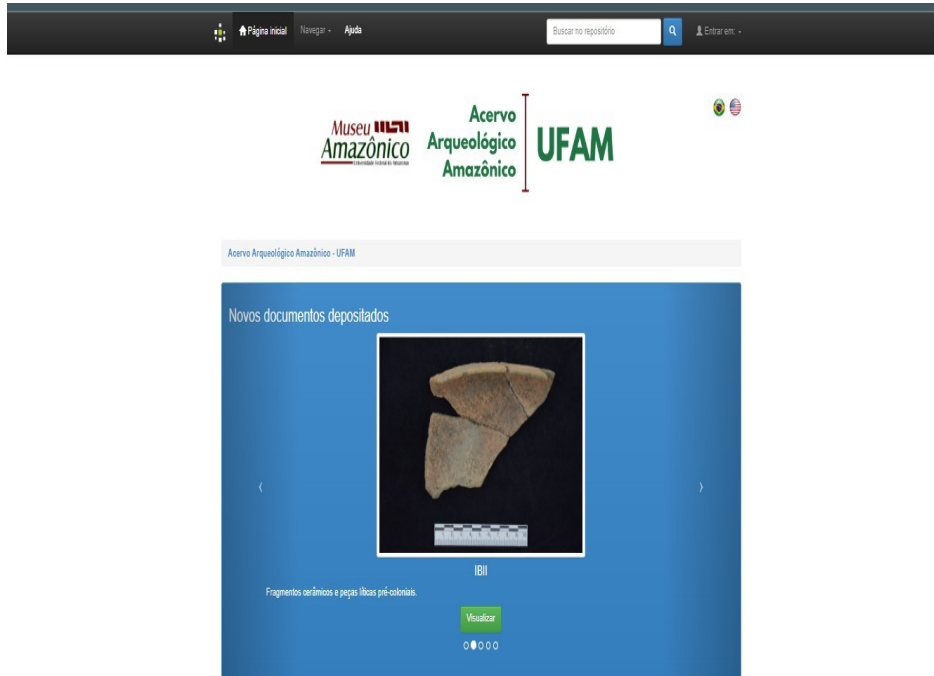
Página inicial Navegar Ajuda

Buscar no repositório

Entrar em:

Museu Amazônico
Universidade Federal do Amazonas

Acervo Arqueológico Amazônico

UFAM

Acervo Arqueológico Amazônico - UFAM

Novos documentos depositados

‹

›

IBII

Fragmentos cerâmicos e peças líticas pré-coloniais.

Visualizar